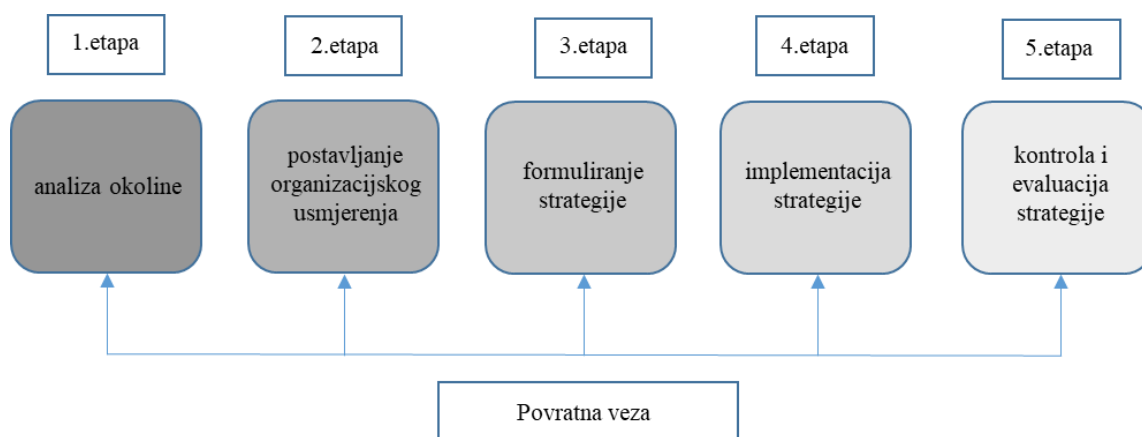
1.etapa

analiza okoline

2.etapa

postavljanje organizacijskog usmjerenja

3.etapa

formuliranje strategije

4.etapa

implementacija strategije

5.etapa

kontrola i evaluacija strategije

Povratna veza